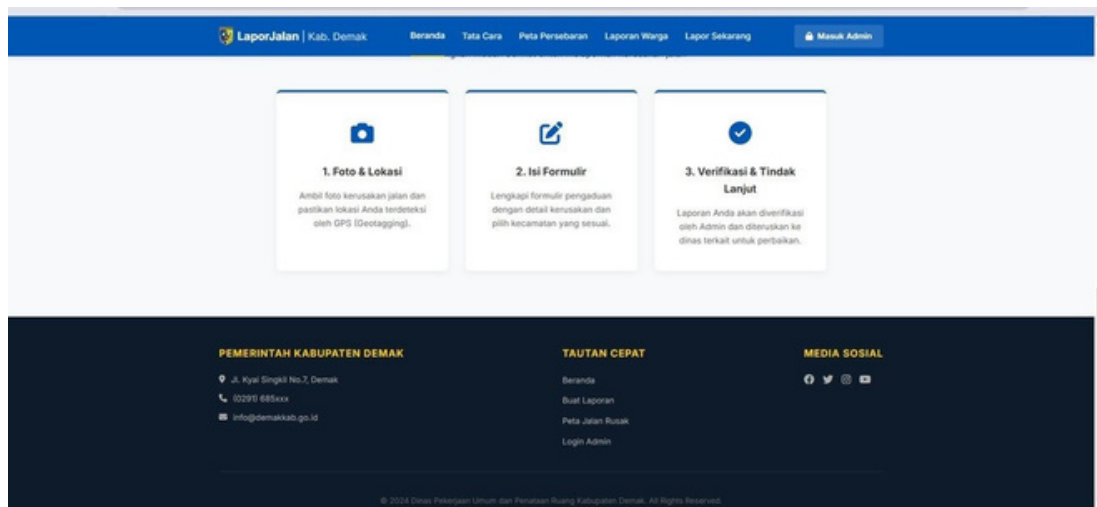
LaporJalan | Kab. Demak

Beranda Tata Cara Peta Persebaran Laporan Warga Lapor Sekarang

Masuk Admin

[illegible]

1. Foto & Lokasi

Ambil foto kerusakan jalan dan pastikan lokasi Anda terdeteksi oleh GPS (Geotagging).

2. Isi Formulir

Lengkapi formulir pengaduan dengan detail kerusakan dan pilih kecamatan yang sesuai.

3. Verifikasi & Tindak Lanjut

Laporan Anda akan diverifikasi oleh Admin dan diteruskan ke dinas terkait untuk perbaikan.

PEMERINTAH KABUPATEN DEMAK

Jl. Kyai Singkil No.7, Demak

(0291) 685xxx

info@demakkab.go.id

TAUTAN CEPAT

Beranda

Buat Laporan

Peta Jalan Rusak

Login Admin

MEDIA SOSIAL

© 2024 Dinas Pekerjaan Umum dan Penataan Ruang Kabupaten Demak. All Rights Reserved.